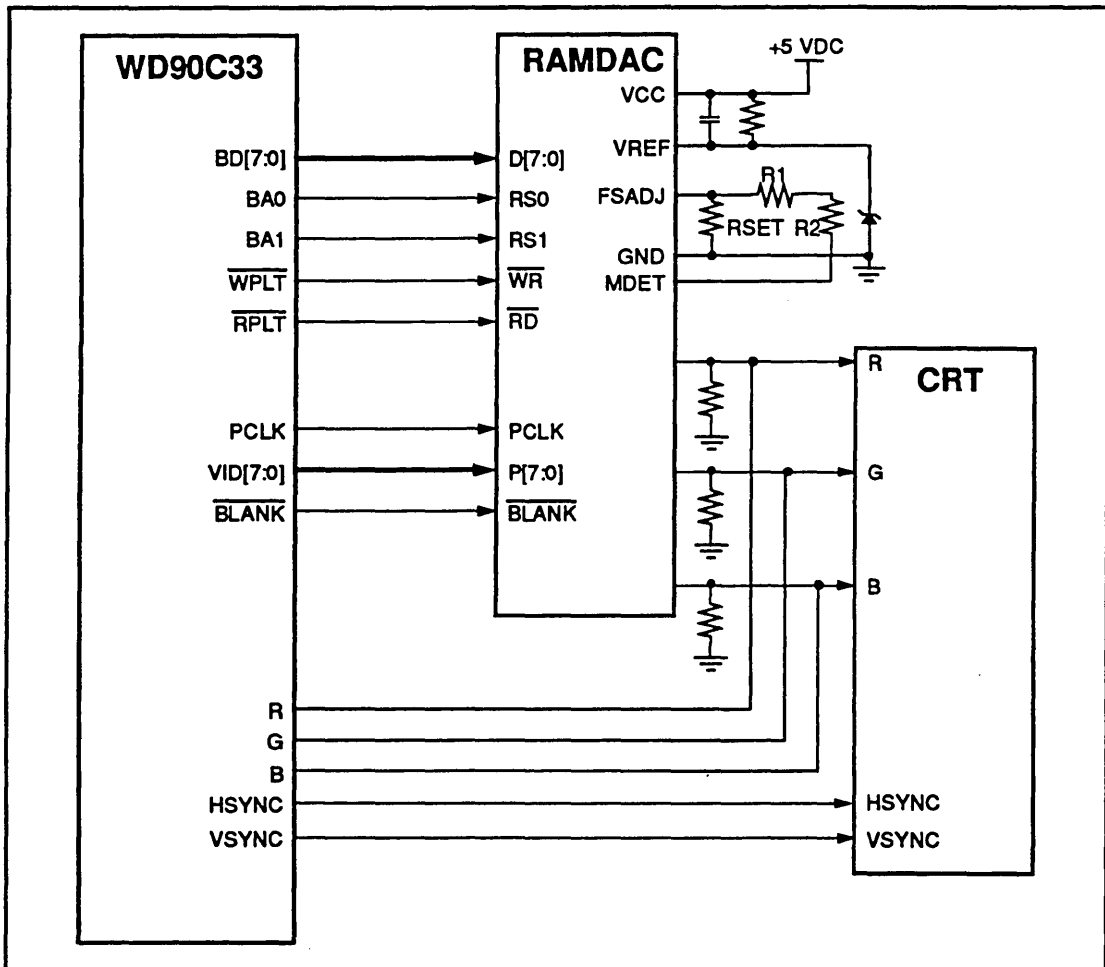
WD90C33

BD[7:0]
BA0
BA1
$\overline{WPLT}$
$\overline{RPLT}$
PCLK
VID[7:0]
$\overline{BLANK}$
R
G
B
HSYNC
VSYNC

RAMDAC

D[7:0]
RS0
RS1
$\overline{WR}$
$\overline{RD}$
PCLK
P[7:0]
$\overline{BLANK}$

VCC
VREF
FSADJ
GND
MDET

+5 VDC
R1
RSET
R2

CRT

R
G
B
HSYNC
VSYNC